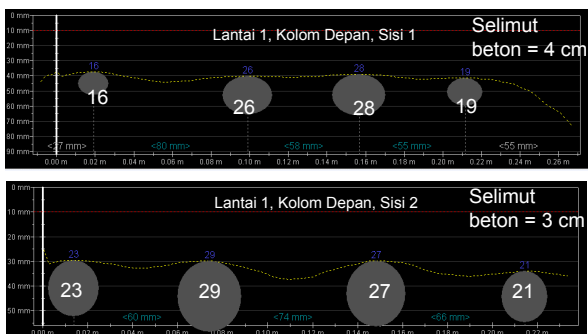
0 mm
10 mm
20 mm
30 mm
40 mm
50 mm
60 mm
70 mm
80 mm
90 mm

Lantai 1, Kolom Depan, Sisi 1

Selimut beton = 4 cm

16
16
26
26
28
28
19
19

<37 mm>
<80 mm>
<58 mm>
<55 mm>
<55 mm>

0.00 m
0.02 m
0.04 m
0.06 m
0.08 m
0.10 m
0.12 m
0.14 m
0.16 m
0.18 m
0.20 m
0.22 m
0.24 m
0.26 m

0 mm
10 mm
20 mm
30 mm
40 mm
50 mm

Lantai 1, Kolom Depan, Sisi 2

Selimut beton = 3 cm

23
23
29
29
27
27
21
21

<60 mm>
<74 mm>
<66 mm>

0.00 m
0.02 m
0.04 m
0.06 m
0.08 m
0.10 m
0.12 m
0.14 m
0.16 m
0.18 m
0.20 m
0.22 m